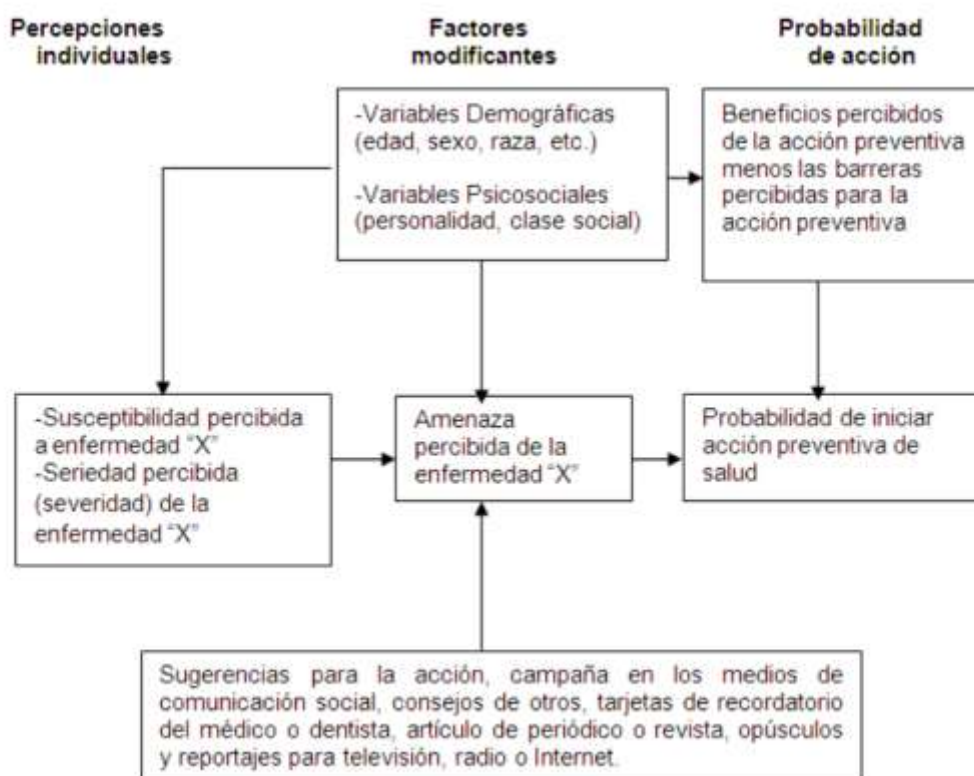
Percepciones individuales

Factores modificantes

Probabilidad de acción

-Variables Demográficas (edad, sexo, raza, etc.)

-Variables Psicosociales (personalidad, clase social)

Beneficios percibidos de la acción preventiva menos las barreras percibidas para la acción preventiva

-Susceptibilidad percibida a enfermedad "X"
-Seriedad percibida (severidad) de la enfermedad "X"

Amenaza percibida de la enfermedad "X"

Probabilidad de iniciar acción preventiva de salud

Sugerencias para la acción, campaña en los medios de comunicación social, consejos de otros, tarjetas de recordatorio del médico o dentista, artículo de periódico o revista, opúsculos y reportajes para televisión, radio o Internet.